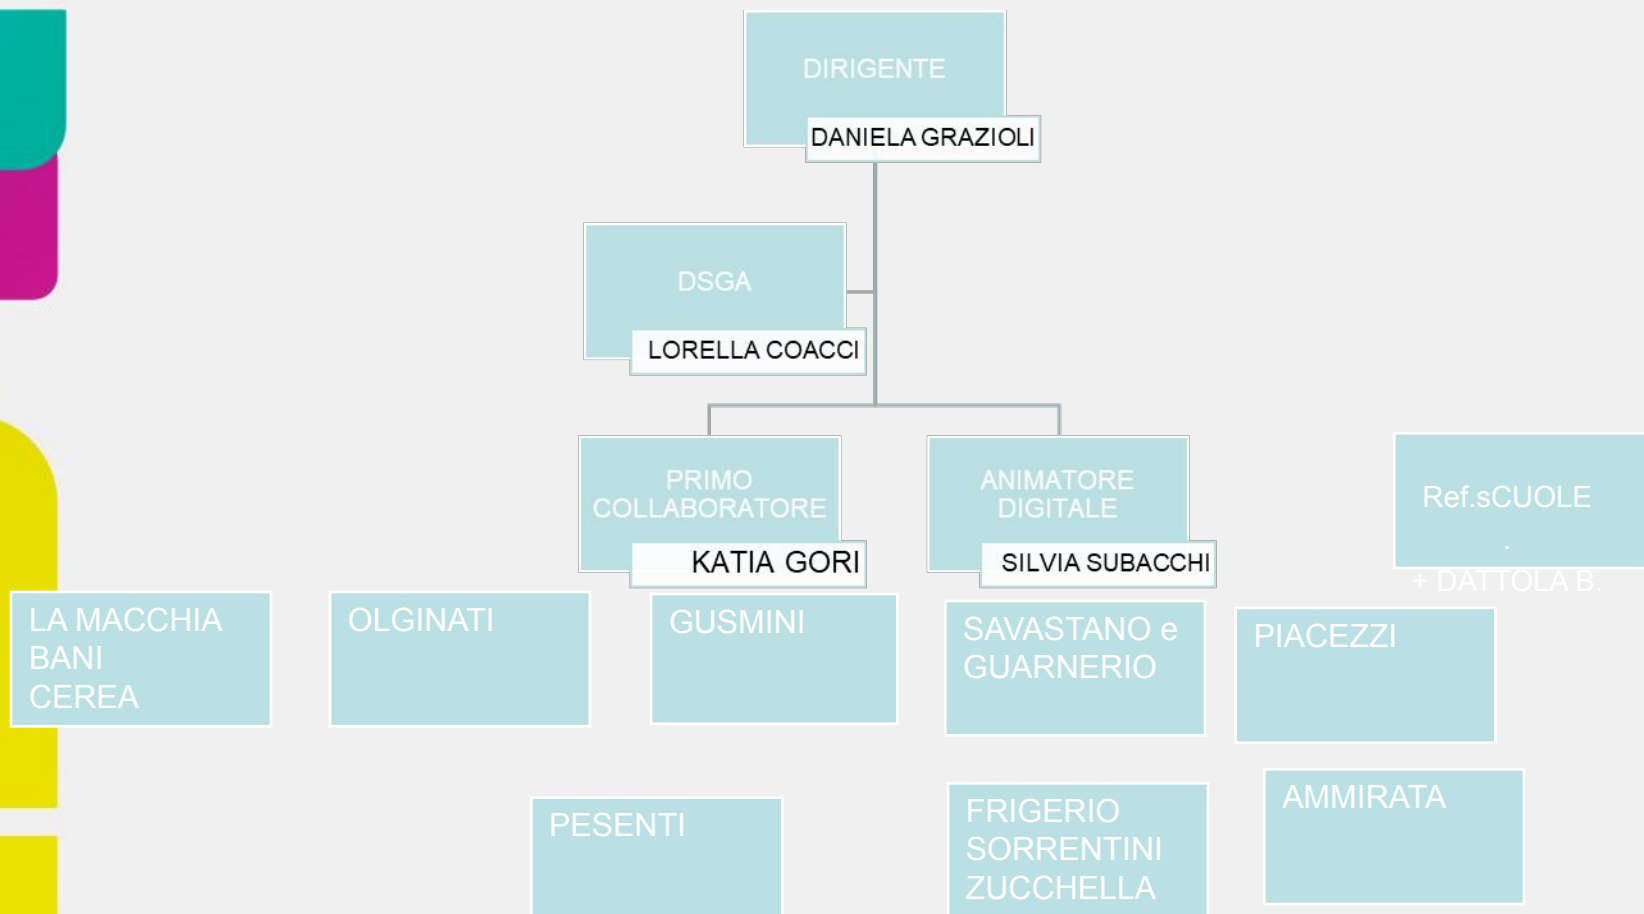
DIRIGENTE
DANIELA GRAZIOLI

DSGA
LORELLA COACCI

PRIMO COLLABORATORE
KATIA GORI

ANIMATORE DIGITALE
SILVIA SUBACCHI

Ref.sCUOLE
.
+ DATTOLA B.

LA MACCHIA
BANI
CEREA

OLGINATI

GUSMINI

SAVASTANO e GUARNERIO

PIACEZZI

PESENTI

FRIGERIO
SORRENTINI
ZUCCHELLA

AMMIRATA